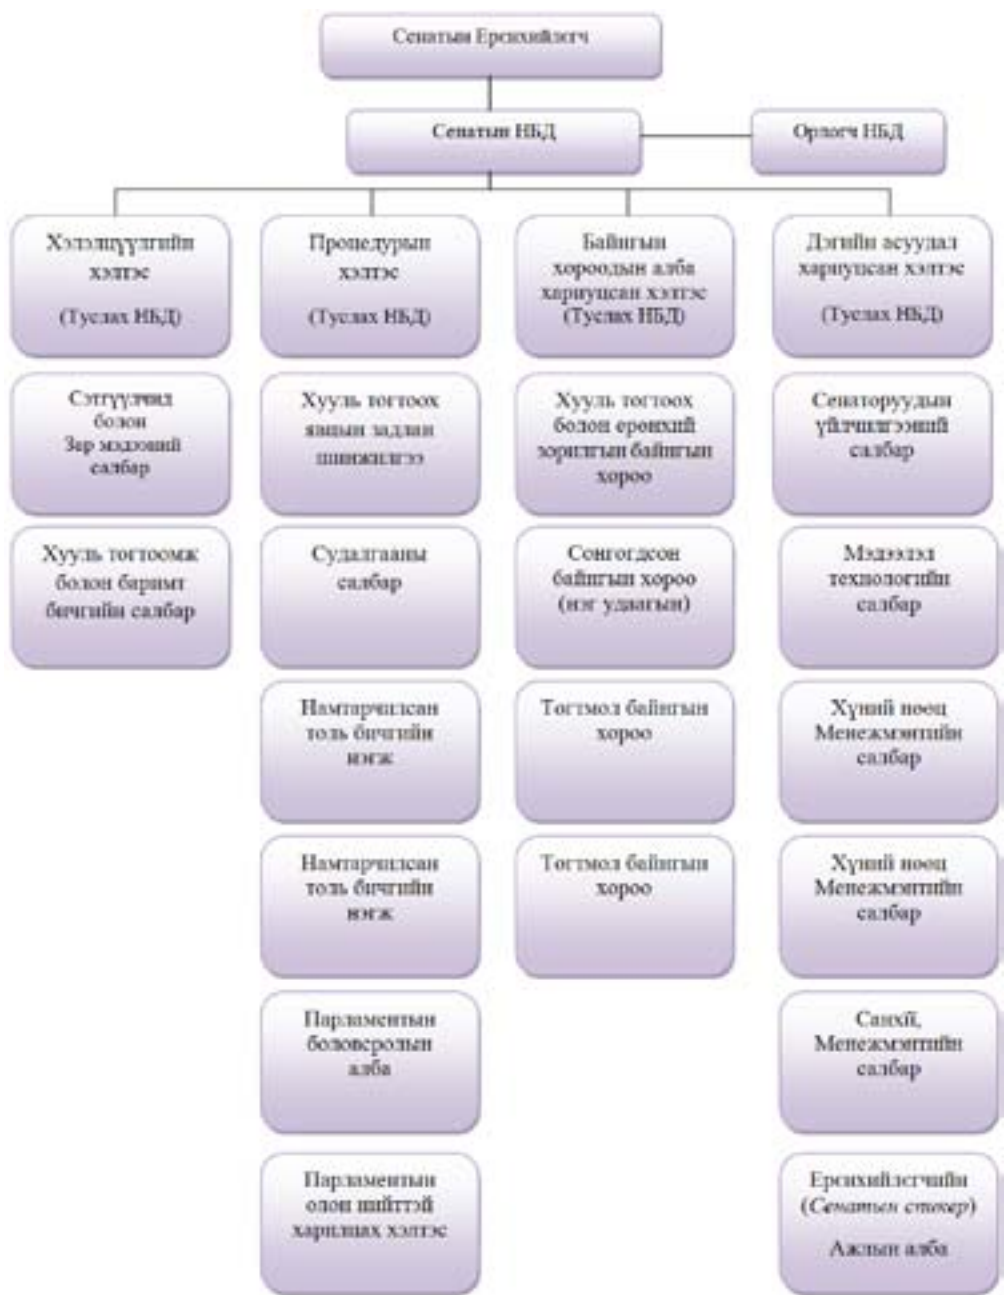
Сенатын Ерөнхийлөгч

Сенатын НБД

Орлогч НБД

Хэлэлцүүлгийн хэлтэс

(Туслах НБД)

Процедурын хэлтэс

(Туслах НБД)

Байнгын хороодын алба хариуцсан хэлтэс (Туслах НБД)

Дэгийн асуудал хариуцсан хэлтэс

(Туслах НБД)

Сэтгүүлчид болон Зар мэдээний салбар

Хууль тогтоомж болон баримт бичгийн салбар

Хууль тогтоох явцын задлан шинжилгээ

Судалгааны салбар

Намтарчилсан толь бичгийн нэгж

Намтарчилсан толь бичгийн нэгж

Парламентын боловсролын алба

Парламентын олон шийттэй харилцах хэлтэс

Хууль тогтоох болон ерөнхий зорилгын байнгын хороо

Сонгогдсон байнгын хороо (нэг удаагын)

Тогтмол байнгын хороо

Тогтмол байнгын хороо

Сенаторуудын үйлчилгээний салбар

Мэдээлэл технологийн салбар

Хүний нөөц Менежментийн салбар

Хүний нөөц Менежментийн салбар

Санхүү, Менежментийн салбар

Ерөнхийлөгчийн (Сенатын спикер)

Ажлын алба